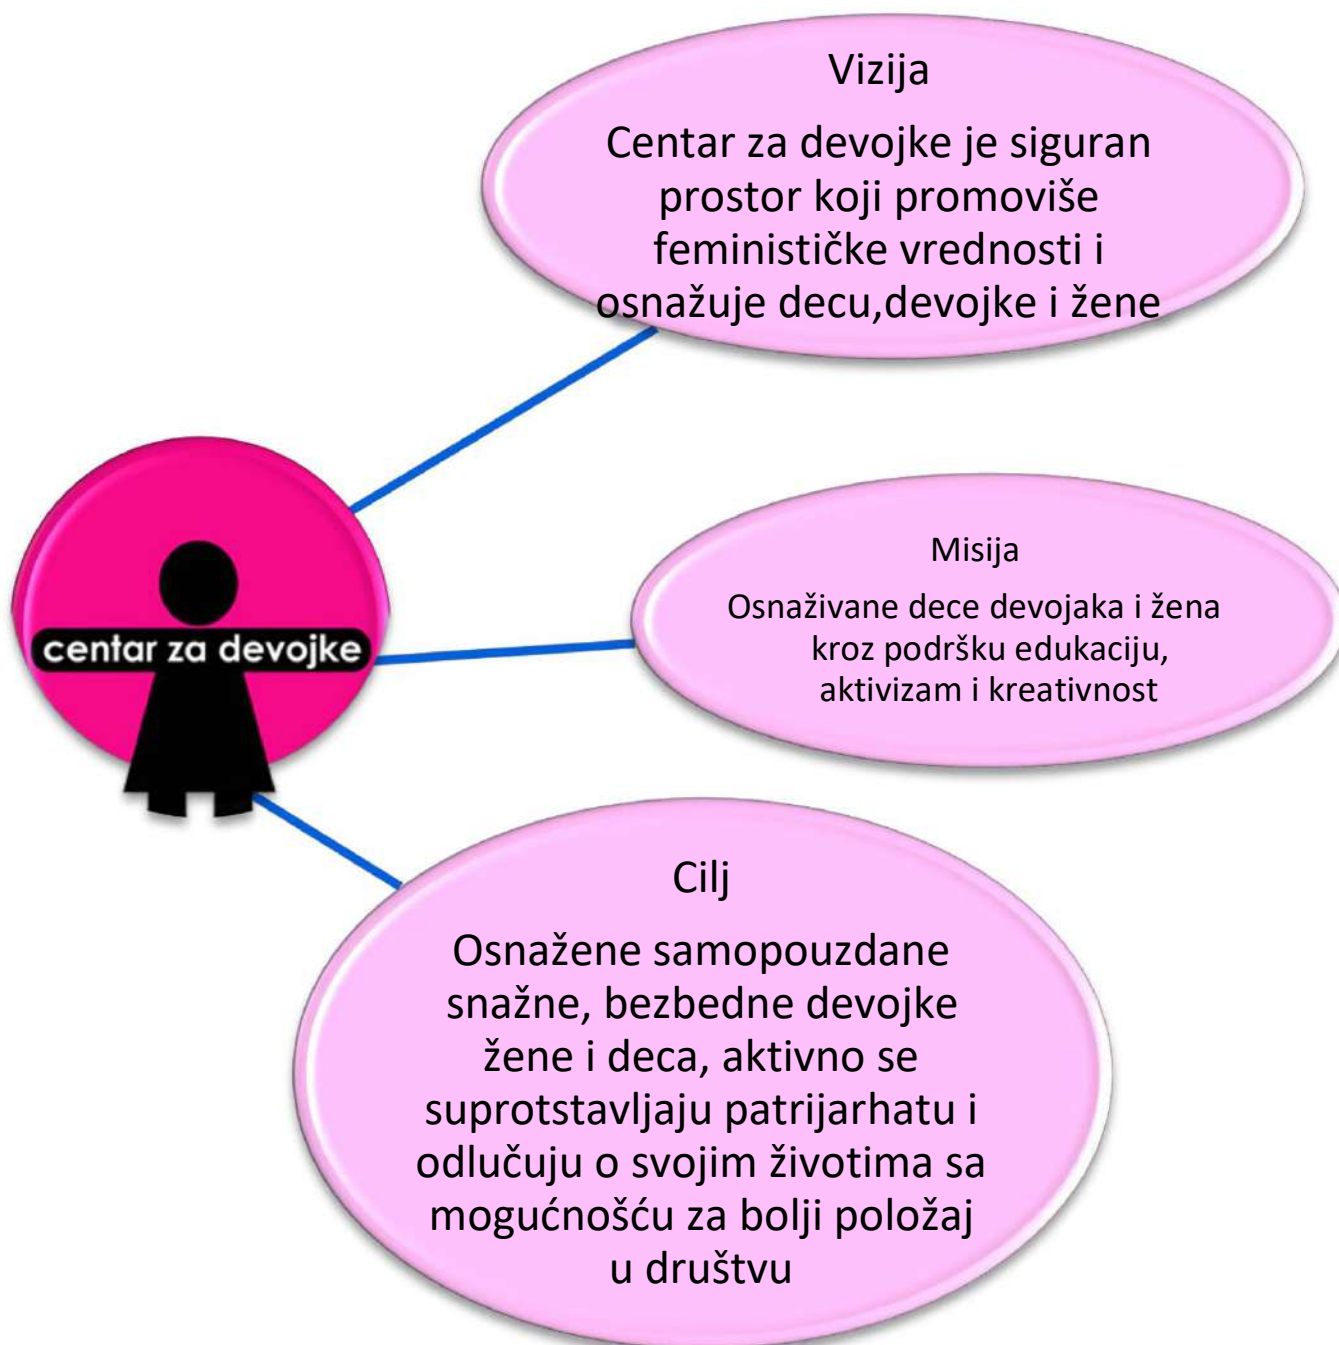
Vizija

Centar za devojke je siguran prostor koji promoviše feminističke vrednosti i osnažuje decu,devojke i žene

centar za devojke

Misija

Osnaživane dece devojaka i žena kroz podršku edukaciju, aktivizam i kreativnost

Cilj

Osnažene samopouzdane snažne, bezbedne devojke žene i deca, aktivno se suprotstavljaju patrijarhatu i odlučuju o svojim životima sa mogućnošću za bolji položaj u društvu